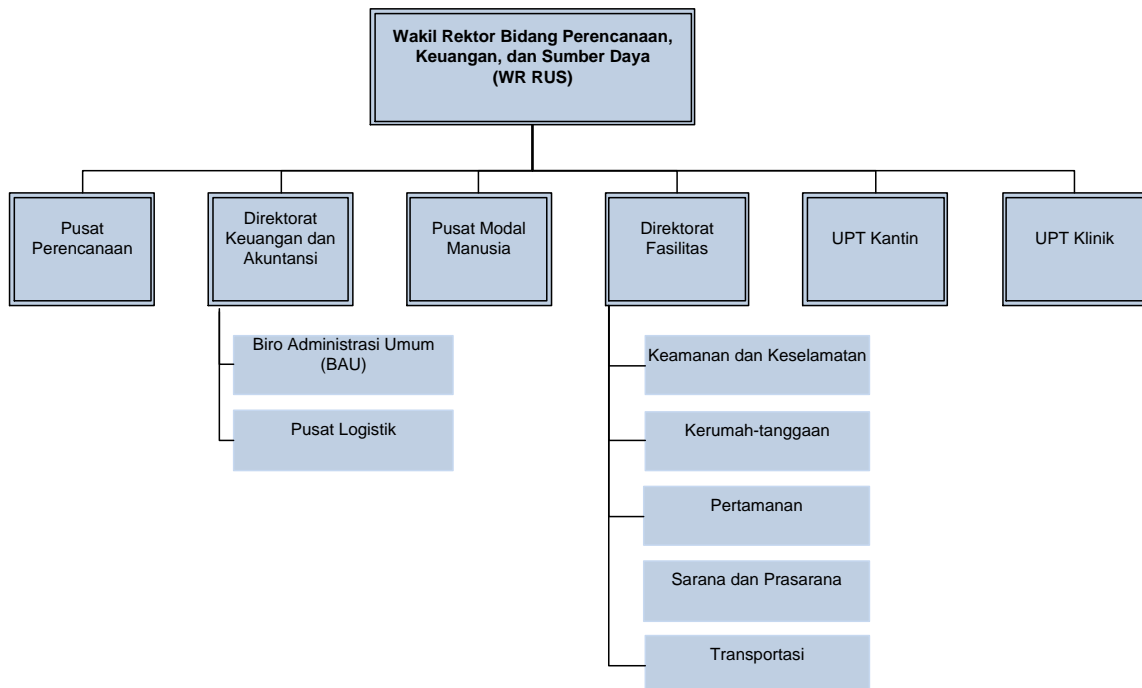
Wakil Rektor Bidang Perencanaan, Keuangan, dan Sumber Daya (WR RUS)

Pusat Perencanaan

Direktorat Keuangan dan Akuntansi

Biro Administrasi Umum (BAU)

Pusat Logistik

Pusat Modal Manusia

Direktorat Fasilitas

Keamanan dan Keselamatan

Kerumah-tanggaan

Pertamanan

Sarana dan Prasarana

Transportasi

UPT Kantin

UPT Klinik